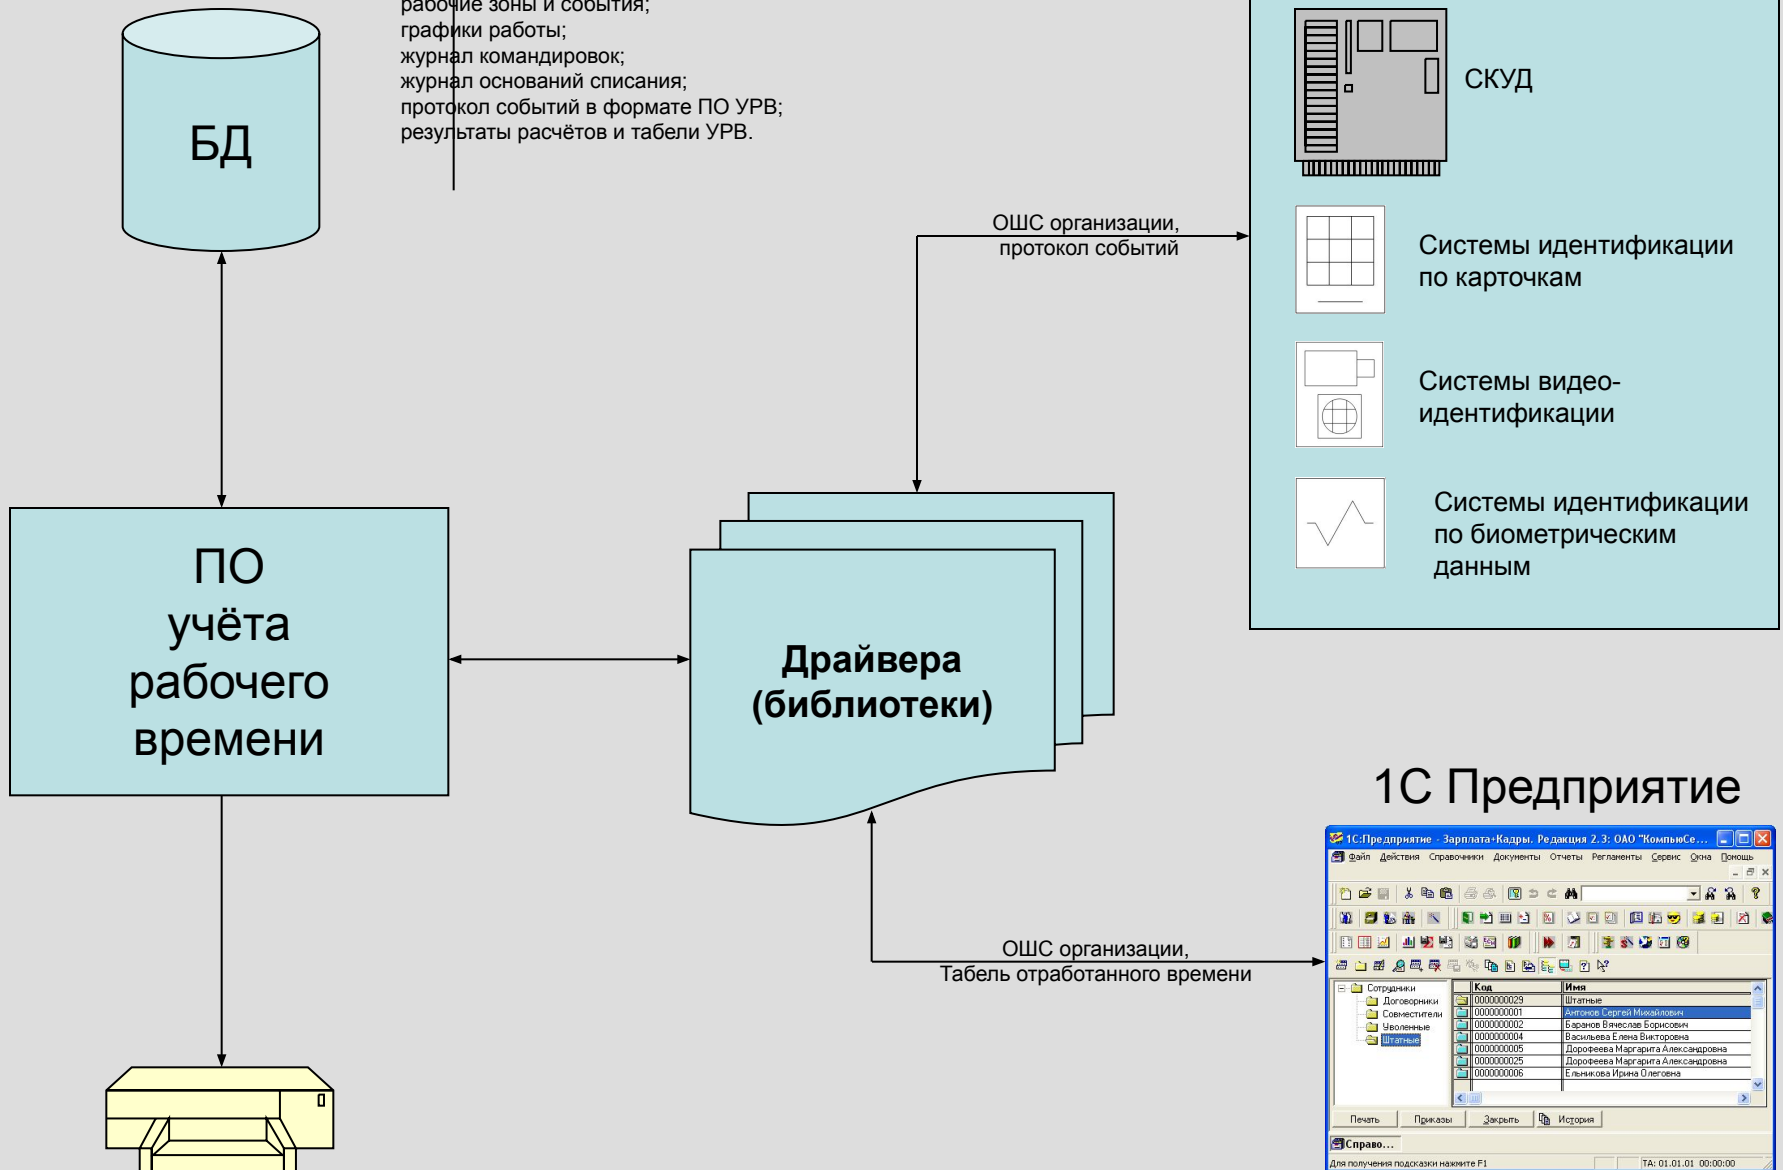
рабочие зоны и события;
графики работы;
журнал командировок;
журнал оснований списания;
протокол событий в формате ПО УРВ;
результаты расчётов и табели УРВ.

БД

СКУД

ОШС организации,
протокол событий

Системы идентификации по карточкам

Системы видео-идентификации

Системы идентификации по биометрическим данным

ПО учёта рабочего времени

Драйвера (библиотеки)

1С Предприятие

1С:Предприятие - Зарплата+Кадры. Редакция 2.3: ОАО "КомпьюСе...

Файл Действия Справочники Документы Отчеты Регламенты Сервис Окна Помощь

ОШС организации,
Табель отработанного времени

Сотрудники
Договорники
Совместители
Уволенные
Штатные

| Код | Имя |
|---|---|
| 0000000029 | Штатные |
| 0000000001 | Антонов Сергей Михайлович |
| 0000000002 | Баранов Вячеслав Борисович |
| 0000000004 | Васильева Елена Викторовна |
| 0000000005 | Дорофеева Маргарита Александровна |
| 0000000025 | Дорофеева Маргарита Александровна |
| 0000000006 | Ельникова Ирина Олеговна |

Печать Приказы Закрыть История

Справо...

Для получения подсказки нажмите F1

ТА: 01.01.01 00:00:00